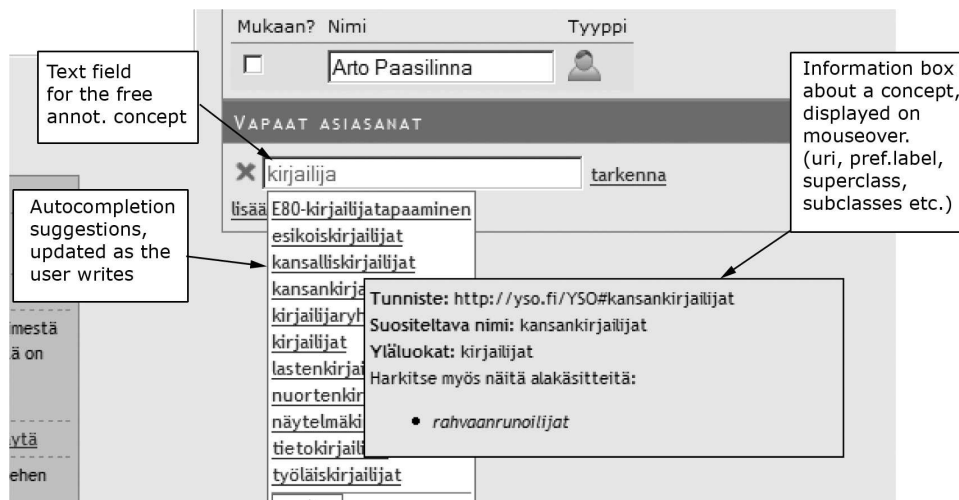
Mukaan? Nimi Tyyppi

Arto Paasilinna

Text field for the free annot. concept

Information box about a concept, displayed on mouseover. (uri, pref.label, superclass, subclasses etc.)

VAPAAT ASIASANAT

kirjailija

tarkenna

Autocompletion suggestions, updated as the user writes

lisää

E80-kirjailijatapaaminen
esikoiskirjailijat
kansalliskirjailijat
kansankirja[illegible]
kirjailijaryh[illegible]
kirjailijat
lastenkirjai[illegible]
nuortenkir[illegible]
näytelmäki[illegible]
tietokirjaili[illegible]
työläiskirjailijat

imestä
ä on
ytä
ehen

Tunniste: http://yso.fi/YSO#kansankirjailijat
Suositeltava nimi: kansankirjailijat
Yläluokat: kirjailijat
Harkitse myös näitä alakäsitteitä:

• rahvaanrunoilijat